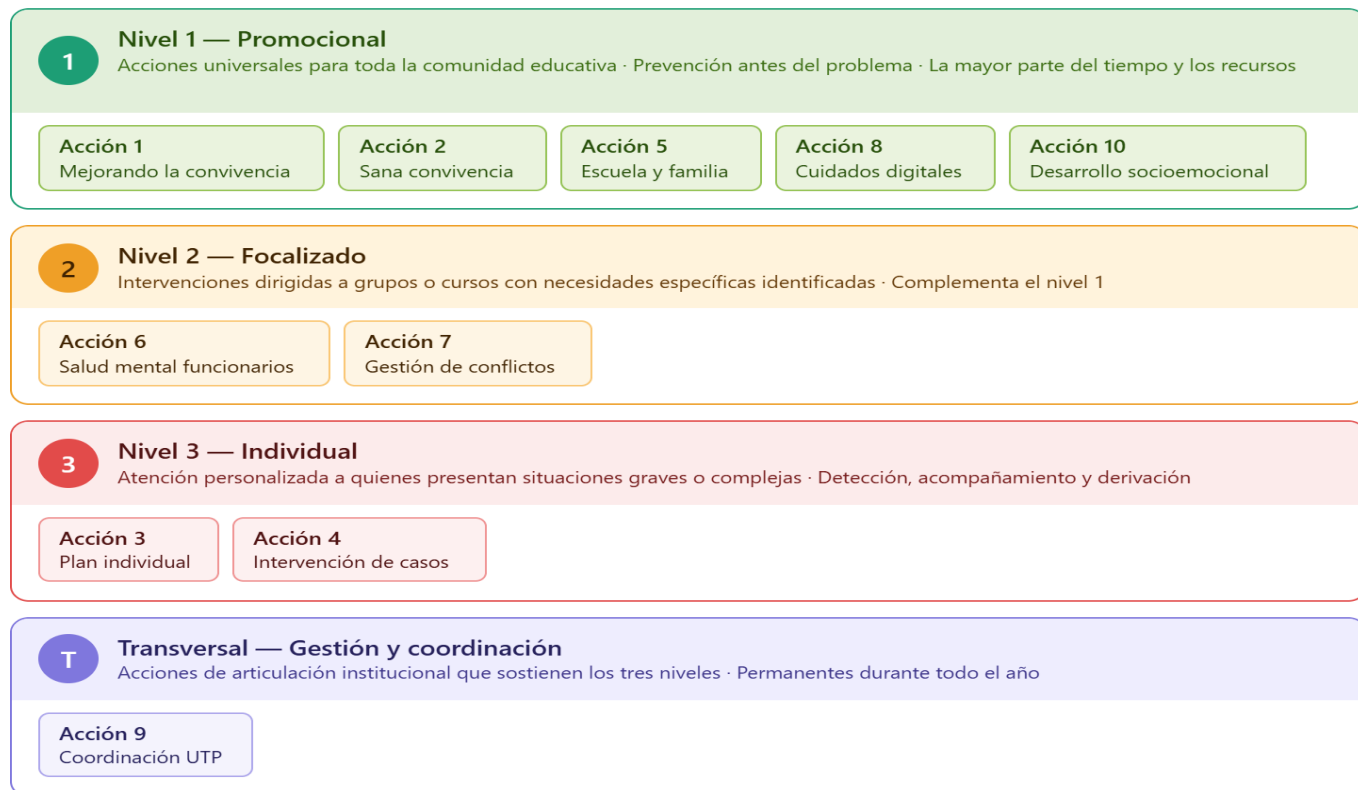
1

Nivel 1 — Promocional
Acciones universales para toda la comunidad educativa · Prevención antes del problema · La mayor parte del tiempo y los recursos

Acción 1
Mejorando la convivencia

Acción 2
Sana convivencia

Acción 5
Escuela y familia

Acción 8
Cuidados digitales

Acción 10
Desarrollo socioemocional

2

Nivel 2 — Focalizado
Intervenciones dirigidas a grupos o cursos con necesidades específicas identificadas · Complementa el nivel 1

Acción 6
Salud mental funcionarios

Acción 7
Gestión de conflictos

3

Nivel 3 — Individual
Atención personalizada a quienes presentan situaciones graves o complejas · Detección, acompañamiento y derivación

Acción 3
Plan individual

Acción 4
Intervención de casos

T

Transversal — Gestión y coordinación
Acciones de articulación institucional que sostienen los tres niveles · Permanentes durante todo el año

Acción 9
Coordinación UTP